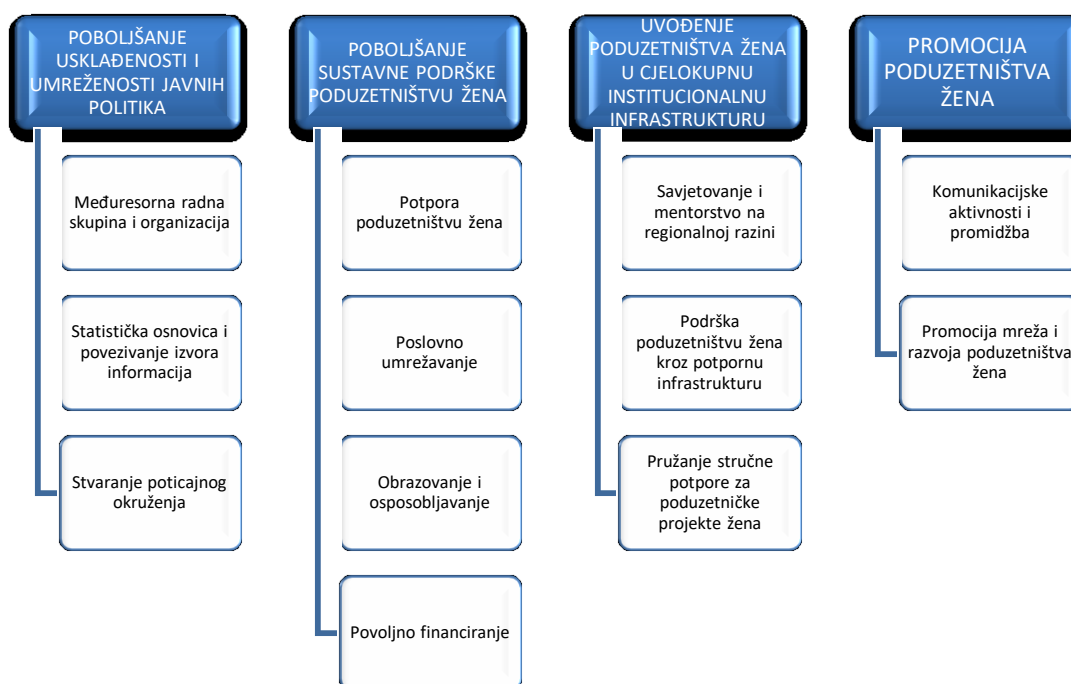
POBOLJŠANJE USKLAĐENOSTI I UMREŽENOSTI JAVNIH POLITIKA

Međuresorna radna skupina i organizacija

Statistička osnovica i povezivanje izvora informacija

Stvaranje poticajnog okruženja

POBOLJŠANJE SUSTAVNE PODRŠKE PODUZETNIŠTVU ŽENA

Potpora poduzetništvu žena

Poslovno umrežavanje

Obrazovanje i osposobljavanje

Povoljno financiranje

UVOĐENJE PODUZETNIŠTVA ŽENA U CJELOKUPNU INSTITUCIONALNU INFRASTRUKTURU

Savjetovanje i mentorstvo na regionalnoj razini

Podrška poduzetništvu žena kroz potpornu infrastrukturu

Pružanje stručne potpore za poduzetničke projekte žena

PROMOCIJA PODUZETNIŠTVA ŽENA

Komunikacijske aktivnosti i promidžba

Promocija mreža i razvoja poduzetništva žena